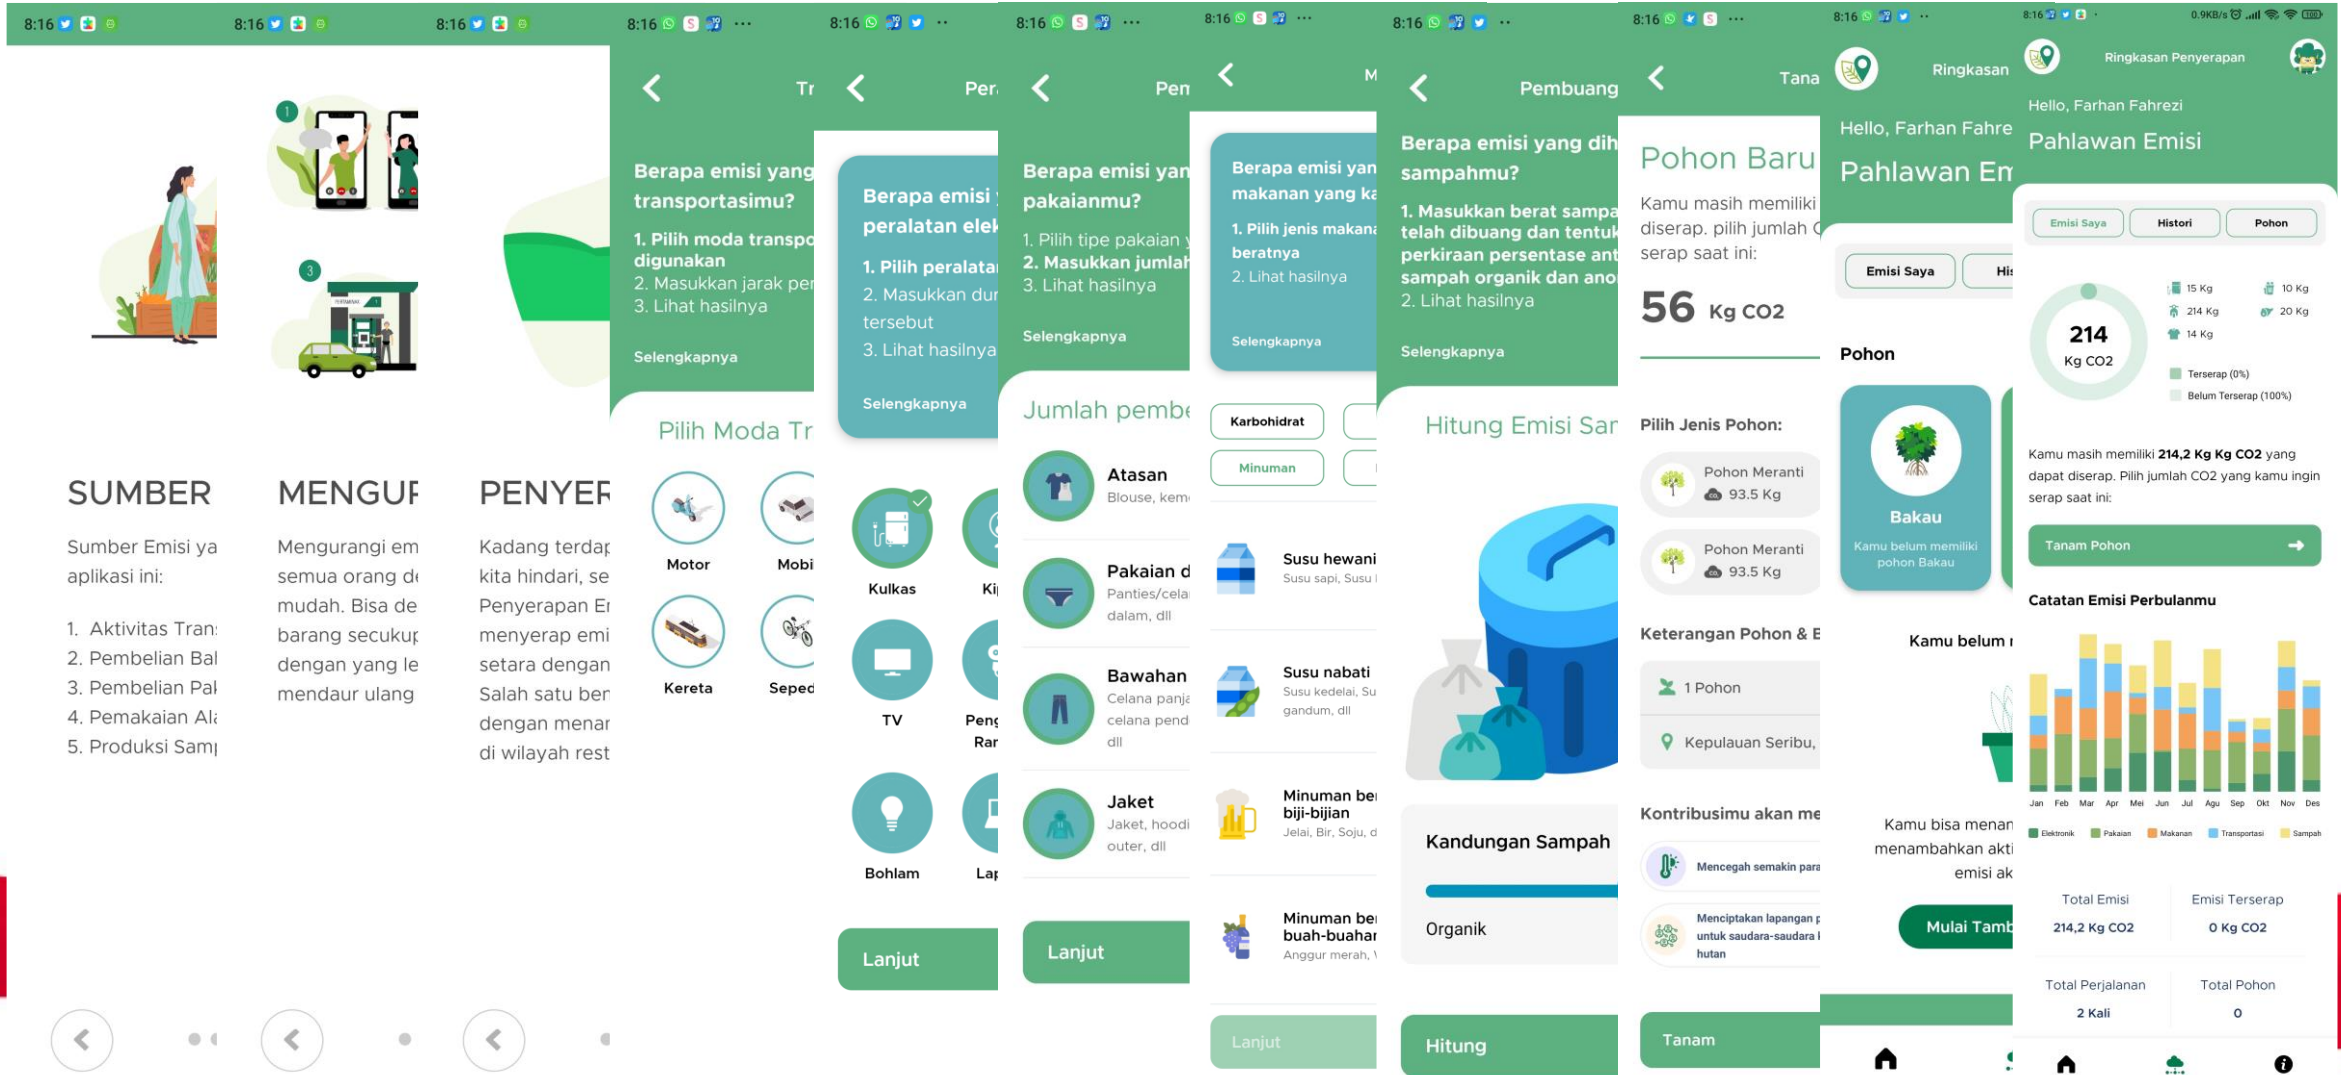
8:16

SUMBER

Sumber Emisi ya aplikasi ini:

1. Aktivitas Tran:
2. Pembelian Bal
3. Pembelian Pal
4. Pemakaian Ala
5. Produksi Samp

8:16

MENGUF

Mengurangi em semua orang di mudah. Bisa de barang secukup dengan yang le mendaur ulang

8:16

PENYEF

Kadang terdap kita hindari, se Penyerapan Er menyerap emi setara dengan Salah satu ber dengan menar di wilayah rest

8:16

Tr

Berapa emisi yang transportasimu?

1. Pilih moda transpo digunakan
2. Masukkan jarak per
3. Lihat hasilnya

Selengkapnya

Pilih Moda Tr

Motor
Mobi
Kereta
Seped

8:16

Per

Berapa emisi peralatan elek

1. Pilih peralatan
2. Masukkan dur tersebut
3. Lihat hasilnya

Selengkapnya

Kulkas
Ki
TV
Peng Rar
Bohlam
Lap

Lanjut

8:16

Pen

Berapa emisi yan pakaianmu?

1. Pilih tipe pakaian
2. Masukkan jumlah
3. Lihat hasilnya

Selengkapnya

Jumlah pemb

Atasan
Blouse, kem

Pakaian d
Panties/cela dalam, dll

Bawahan
Celana panja celana pend dll

Jaket
Jaket, hoodi outer, dll

Lanjut

8:16

M

Berapa emisi yan makanan yang ka

1. Pilih jenis makan beratnya
2. Lihat hasilnya

Selengkapnya

Karbohidrat
Minuman

Susu hewani
Susu sapi, Susu

Susu nabati
Susu kedelai, Su gandum, dll

Minuman be biji-bijian
Jelai, Bir, Soju, d

Minuman be buah-buahar
Anggur merah, \

Lanjut

8:16

Pembuang

Berapa emisi yang dih sampahmu?

1. Masukkan berat sampa telah dibuang dan tentuk perkiraan persentase ant sampah organik dan ano
2. Lihat hasilnya

Selengkapnya

Hitung Emisi Sar

Kandungan Sampah

Organik

Hitung

8:16

Tana

Pohon Baru

Kamu masih memiliki diserap. pilih jumlah C serap saat ini:

56 Kg CO2

Pilih Jenis Pohon:

Pohon Meranti
93.5 Kg

Pohon Meranti
93.5 Kg

Keterangan Pohon & E

1 Pohon

Kepulauan Seribu,

Kontribusimu akan me

Mencegah semakin para

Menciptakan lapangan p untuk saudara-saudara l hutan

Tanam

8:16

Ringkasan

Hello, Farhan Fahre

Pahlawan Em

Emisi Saya
His

Pohon

Bakau
Kamu belum memiliki pohon Bakau

Kamu belum r

Kamu bisa menan menambahkan akti emisi ak

Mulai Tamb

8:16 0.9KB/s

Ringkasan Penyerapan

Hello, Farhan Fahrezi

Pahlawan Emisi

Emisi Saya
Histori
Pohon

214
Kg CO2

15 Kg
10 Kg
214 Kg
20 Kg
14 Kg

Terserap (0%)
Belum Terserap (100%)

Kamu masih memiliki 214,2 Kg Kg CO2 yang dapat diserap. Pilih jumlah CO2 yang kamu ingin serap saat ini:

Tanam Pohon

Catatan Emisi Perbulanmu

Jan Feb Mar Apr Mei Jun Jul Agu Sep Okt Nov Des

Elektronik Pakaian Makanan Transportasi Sampah

Total Emisi
214,2 Kg CO2

Emisi Terserap
0 Kg CO2

Total Perjalanan
2 Kali

Total Pohon
0